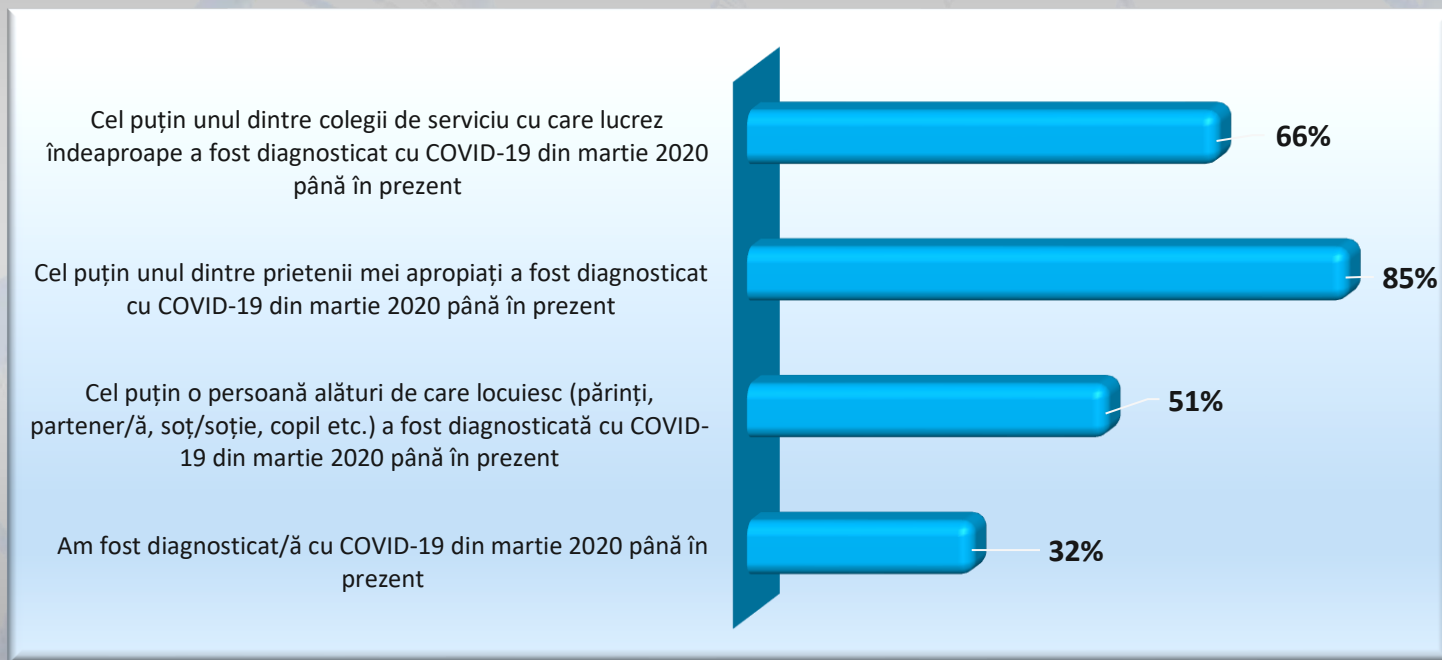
Cel puțin unul dintre colegii de serviciu cu care lucrez îndeaproape a fost diagnosticat cu COVID-19 din martie 2020 până în prezent

66%

Cel puțin unul dintre prietenii mei apropiați a fost diagnosticat cu COVID-19 din martie 2020 până în prezent

85%

Cel puțin o persoană alături de care locuiesc (părinți, partener/ă, soț/soție, copil etc.) a fost diagnosticată cu COVID-19 din martie 2020 până în prezent

51%

Am fost diagnosticat/ă cu COVID-19 din martie 2020 până în prezent

32%